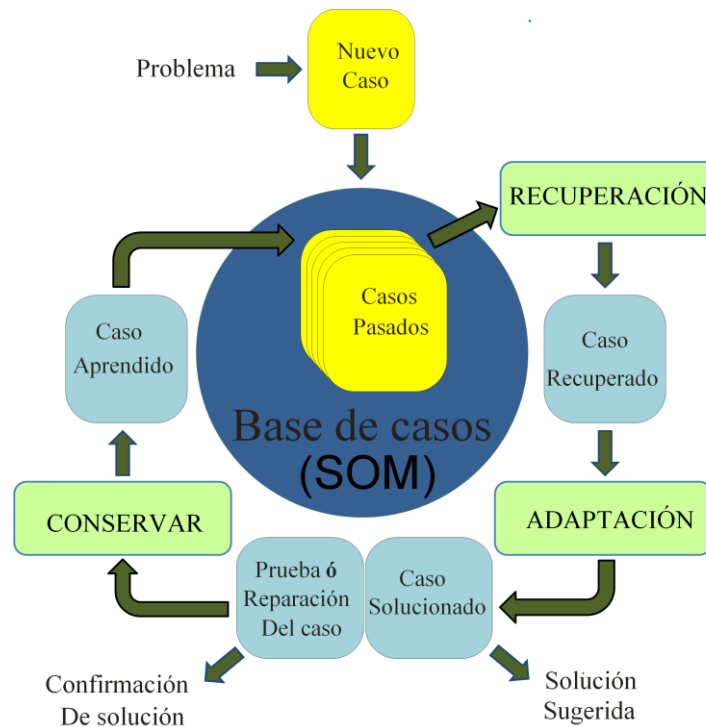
Problema

Nuevo Caso

RECUPERACIÓN

Casos Pasados

Caso Aprendido

Caso Recuperado

Base de casos (SOM)

CONSERVAR

ADAPTACIÓN

Prueba ó Reparación Del caso

Caso Solucionado

Confirmación De solución

Solución Sugerida